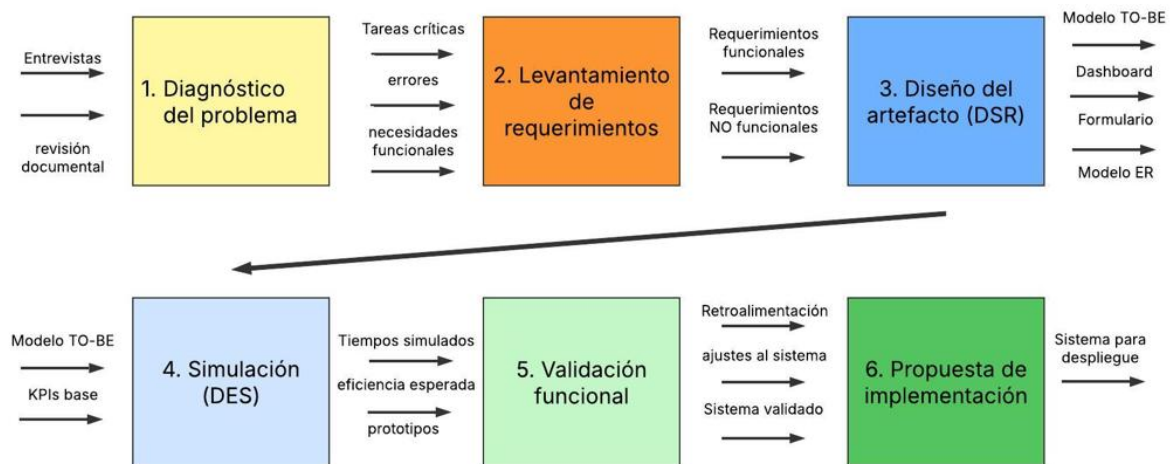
Entrevistas

revisión documental

1. Diagnóstico del problema

Tareas críticas

errores

necesidades funcionales

2. Levantamiento de requerimientos

Requerimientos funcionales

Requerimientos NO funcionales

3. Diseño del artefacto (DSR)

Modelo TO-BE

Dashboard

Formulario

Modelo ER

Modelo TO-BE

KPIs base

4. Simulación (DES)

Tiempos simulados

eficiencia esperada

prototipos

5. Validación funcional

Retroalimentación

ajustes al sistema

Sistema validado

6. Propuesta de implementación

Sistema para despliegue